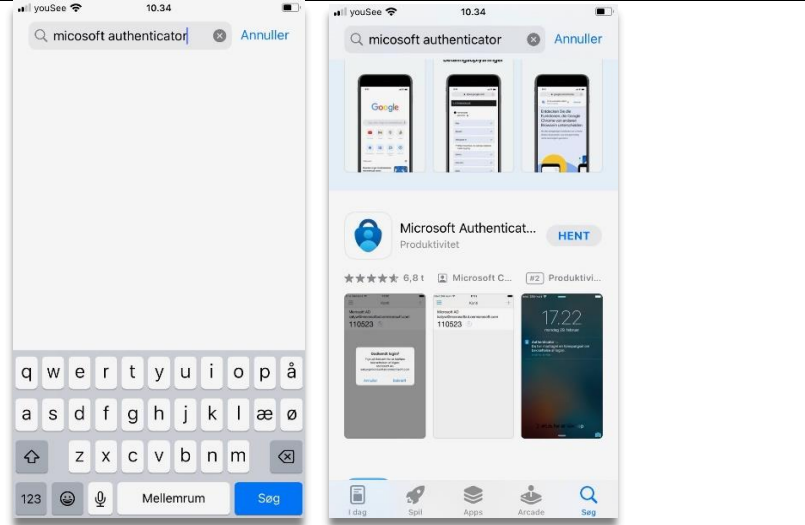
youSee 10.34

micosoft authenticator

Annuller

q w e r t y u i o p å

a s d f g h j k l æ ø

z x c v b n m

123 Mellemrum Søg

youSee 10.34

micosoft authenticator

Annuller

Google

Microsoft Authenticat...

Produktivitet

HENT

6,8 t

Microsoft C...

#2 Produktivi...

Microsoft AD

110523

Microsoft AD

110523

17.22

I dag

Spil

Apps

Arcade

Søg